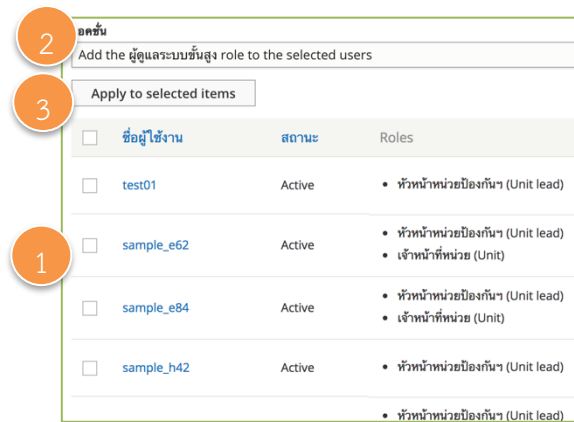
2

อคชั่น

Add the ผู้ดูแลระบบขั้นสูง role to the selected users

3

Apply to selected items

| | ชื่อผู้ใช้งาน | สถานะ | Roles |
|---|---|---|---|
| | test01 | Active | • หัวหน้าหน่วยป้องกันฯ (Unit lead) |
| | sample_e62 | Active | • หัวหน้าหน่วยป้องกันฯ (Unit lead)<br>• เจ้าหน้าที่หน่วย (Unit) |
| | sample_e84 | Active | • หัวหน้าหน่วยป้องกันฯ (Unit lead)<br>• เจ้าหน้าที่หน่วย (Unit) |
| | sample_h42 | Active | • หัวหน้าหน่วยป้องกันฯ (Unit lead) |
| | | | • หัวหน้าหน่วยป้องกันฯ (Unit lead) |

1